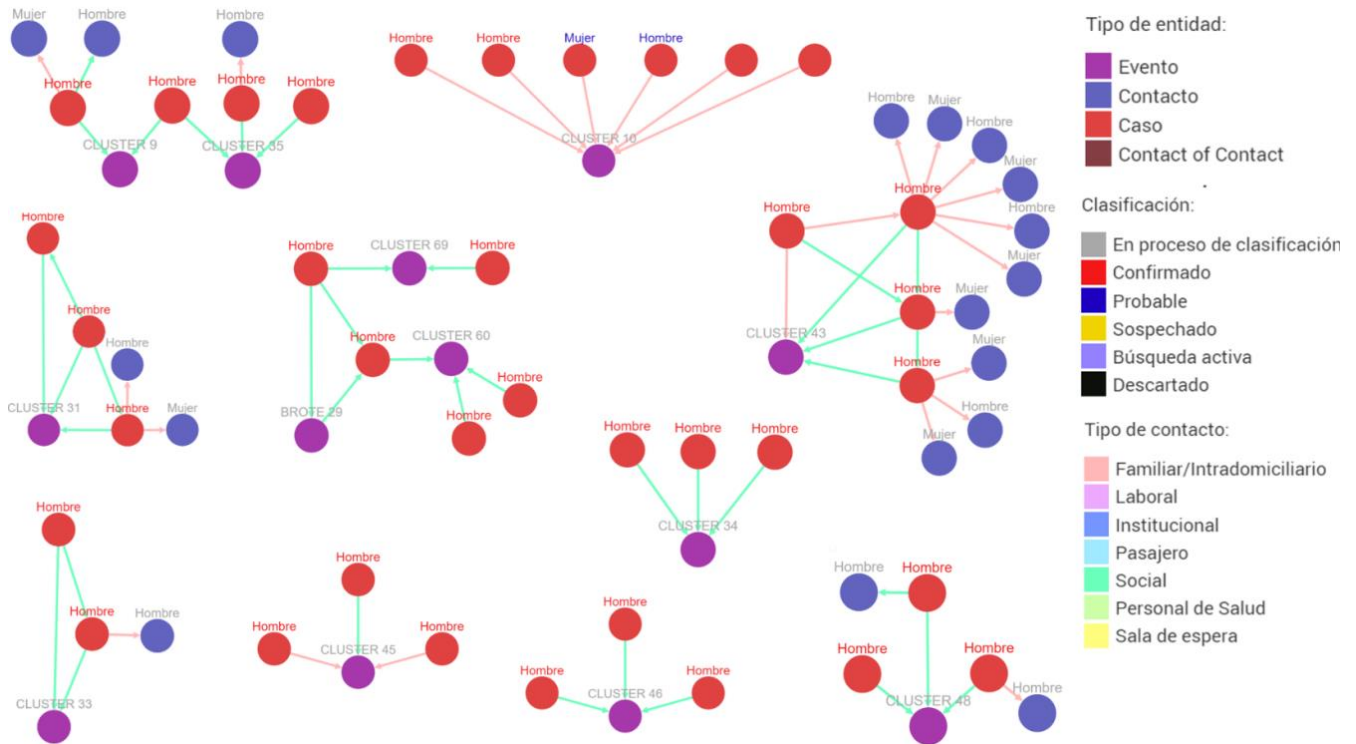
Mujer
Hombre
Hombre
Hombre
Hombre
Hombre
Hombre
CLUSTER 9
CLUSTER 35

Hombre
Hombre
Mujer
Hombre
CLUSTER 10

Tipo de entidad:
Evento
Contacto
Caso
Contact of Contact

Clasificación:
En proceso de clasificación
Confirmado
Probable
Sospechado
Búsqueda activa
Descartado

Tipo de contacto:
Familiar/Intradomiciliario
Laboral
Institucional
Pasajero
Social
Personal de Salud
Sala de espera

Hombre
Mujer
Hombre
Mujer
Hombre
Hombre
Mujer
Hombre
Hombre
Mujer
CLUSTER 43
Mujer
Hombre
Hombre
Mujer

Hombre
Hombre
Hombre
CLUSTER 31
Hombre
Mujer

Hombre
CLUSTER 69
Hombre
Hombre
CLUSTER 60
Hombre
BROTE 29
Hombre

Hombre
Hombre
Hombre
CLUSTER 34

Hombre
Hombre
Hombre
CLUSTER 33

Hombre
Hombre
Hombre
CLUSTER 45

Hombre
Hombre
Hombre
CLUSTER 46

Hombre
Hombre
Hombre
Hombre
Hombre
CLUSTER 48